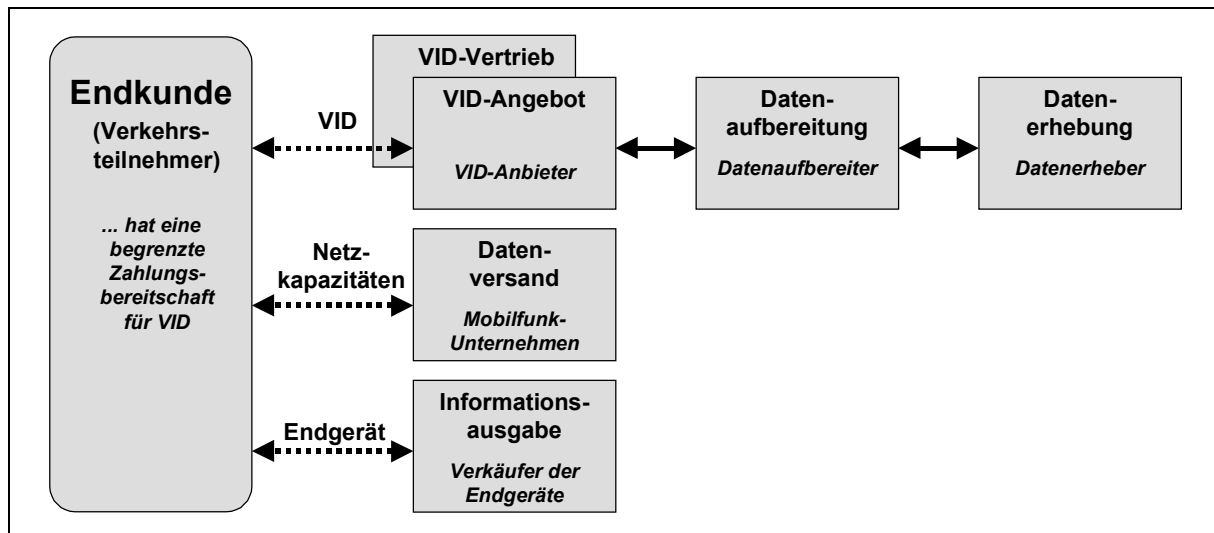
Endkunde
(Verkehrsteilnehmer)

... hat eine begrenzte Zahlungsbereitschaft für VID

VID

VID-Vertrieb

VID-Angebot

VID-Anbieter

Datenaufbereitung

Datenaufbereiter

Datenerhebung

Datenerheber

Netzkapazitäten

Datenversand

Mobilfunk-Unternehmen

Endgerät

Informationsausgabe

Verkäufer der Endgeräte